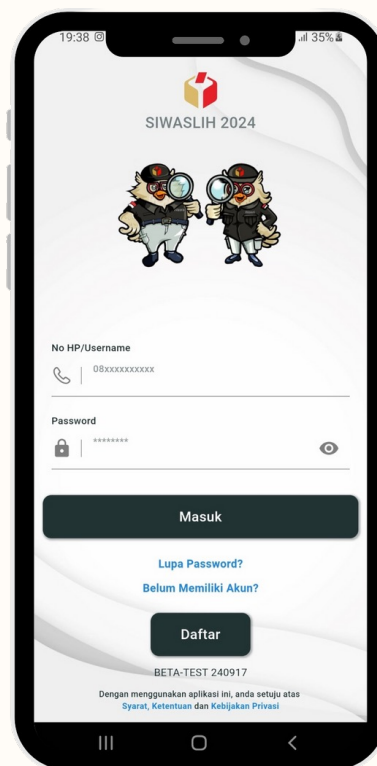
19:38
35%

SIWASLIH 2024

No HP/Username
08xxxxxxxxxx

Password
********

Masuk

Lupa Password?

Belum Memiliki Akun?

Daftar

BETA-TEST 240917

Dengan menggunakan aplikasi ini, anda setuju atas Syarat, Ketentuan dan Kebijakan Privasi